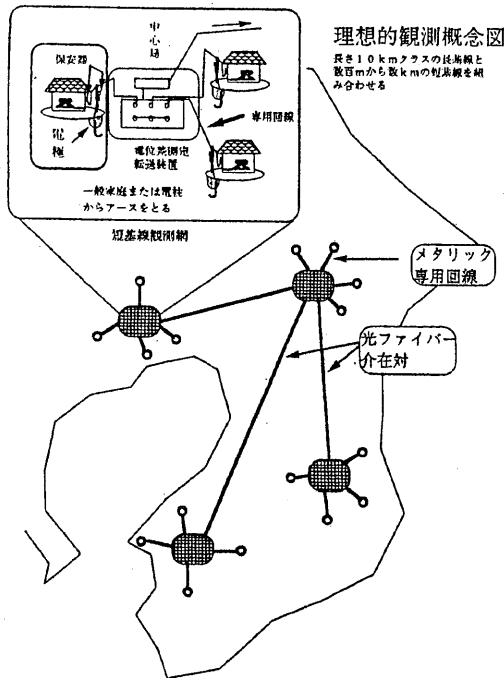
理想的観測概念図
長さ10kmクラスの長基線と数百mから数kmの短基線を組み合わせる

中心局
保安器
電極
電位差測定転送装置
専用回線
一般家庭または電柱からアースをとる
短基線観測網

メタリック専用回線
光ファイバー介在対